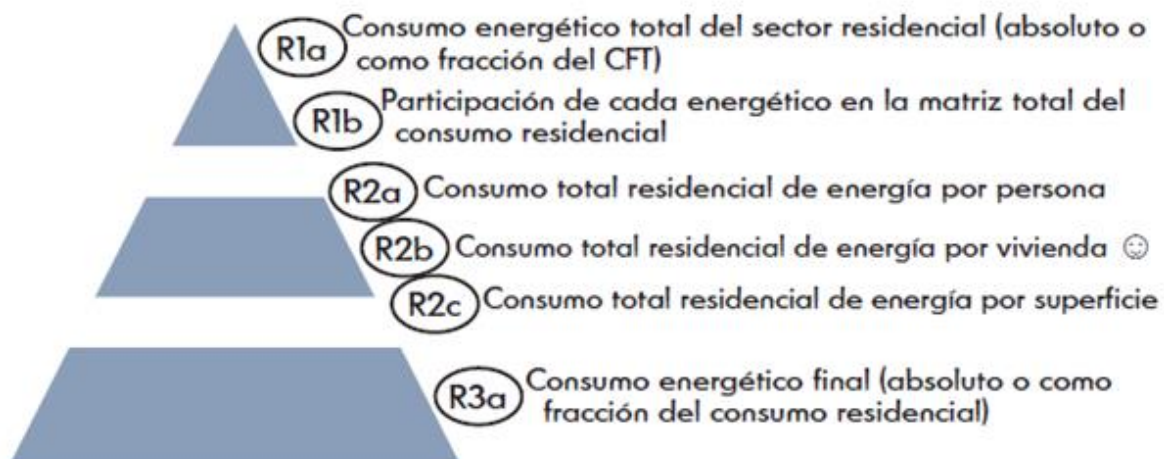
R1a Consumo energético total del sector residencial (absoluto o como fracción del CFT)

R1b Participación de cada energético en la matriz total del consumo residencial

R2a Consumo total residencial de energía por persona

R2b Consumo total residencial de energía por vivienda ☺

R2c Consumo total residencial de energía por superficie

R3a Consumo energético final (absoluto o como fracción del consumo residencial)